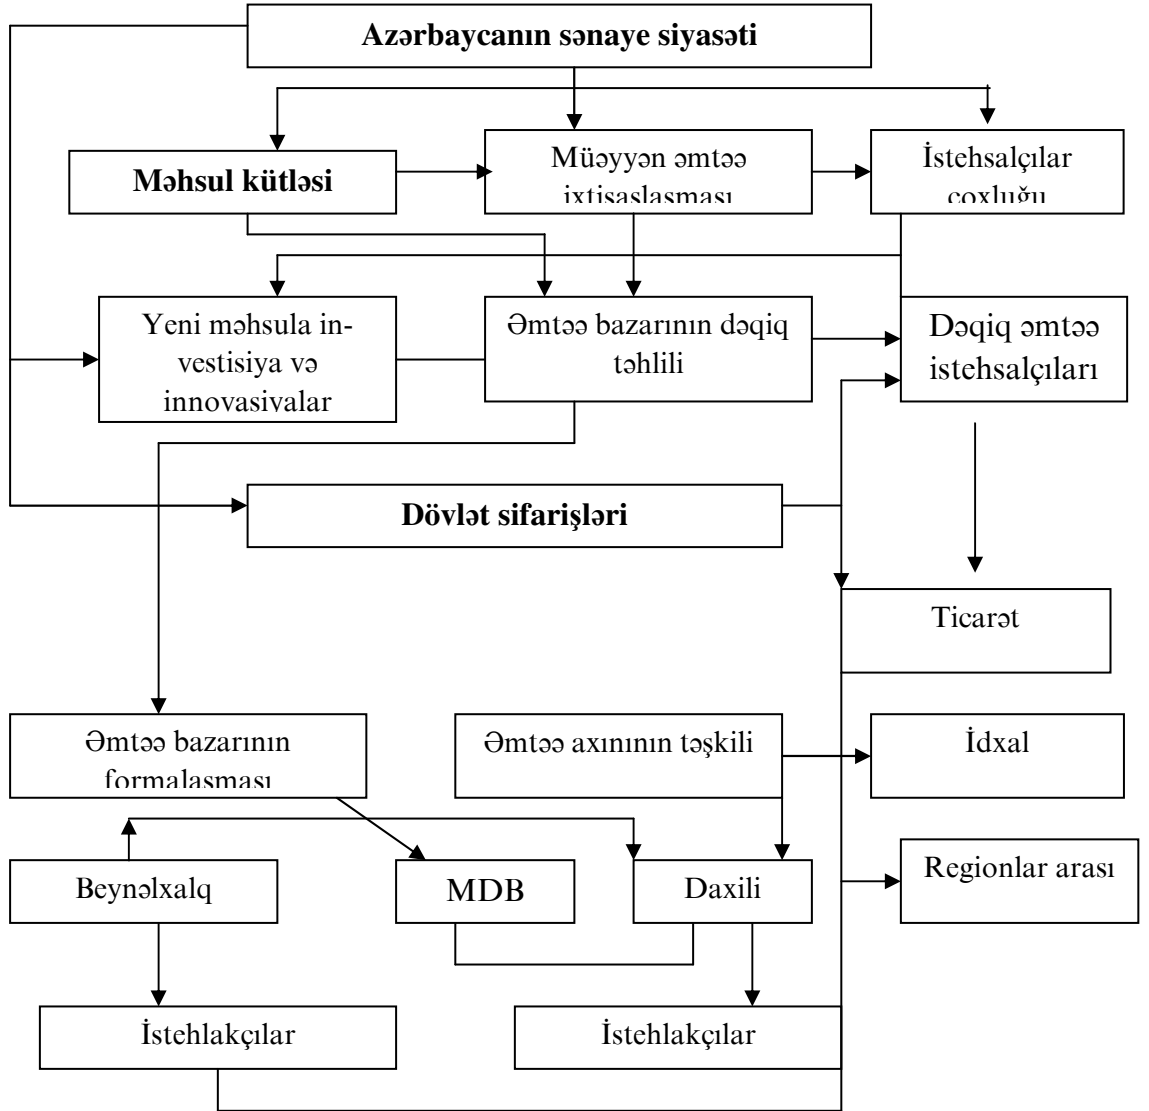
Azərbaycanın sənaye siyasəti

Məhsul kütləsi

Müəyyən əmtəə ixtisaslaşması

İstehsalçılar çoxluğu

Yeni məhsula investisiya və innovasiyalar

Əmtəə bazarının dəqiq təhlili

Dəqiq əmtəə istehsalçıları

Dövlət sifarişləri

Ticarət

Əmtəə bazarının formalaşması

Əmtəə axınının təşkili

İdxal

Beynəlxalq

MDB

Daxili

Regionlar arası

İstehlakçılar

İstehlakçılar